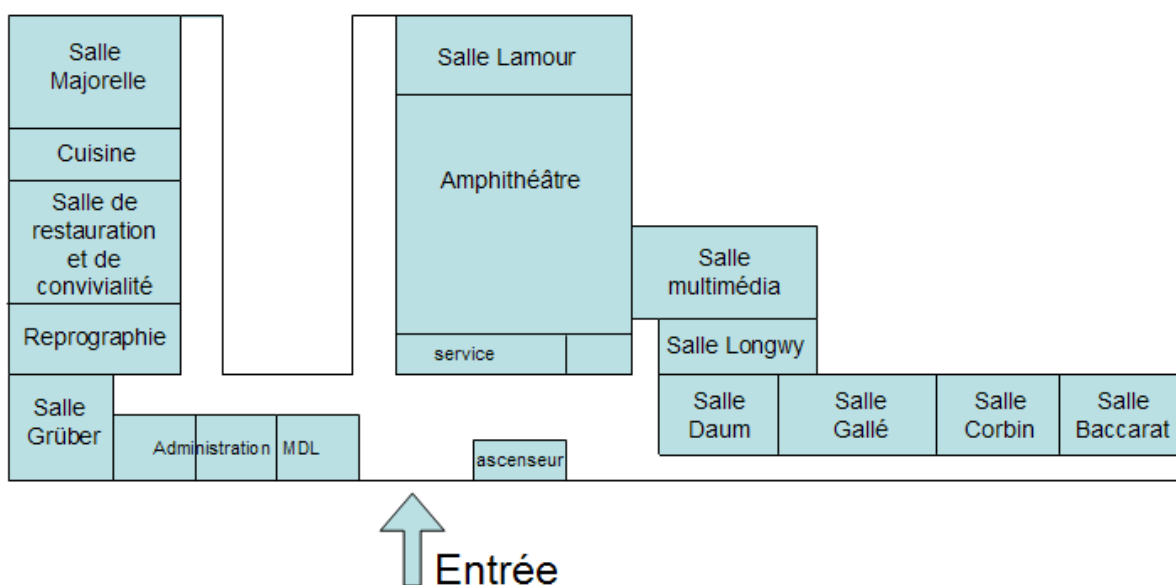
Salle Majorelle

Cuisine

Salle de restauration et de convivialité

Reprographie

Salle Grüber

Administration

MDL

Salle Lamour

Amphithéâtre

service

ascenseur

Salle multimédia

Salle Longwy

Salle Daum

Salle Gallé

Salle Corbin

Salle Baccarat

Entrée